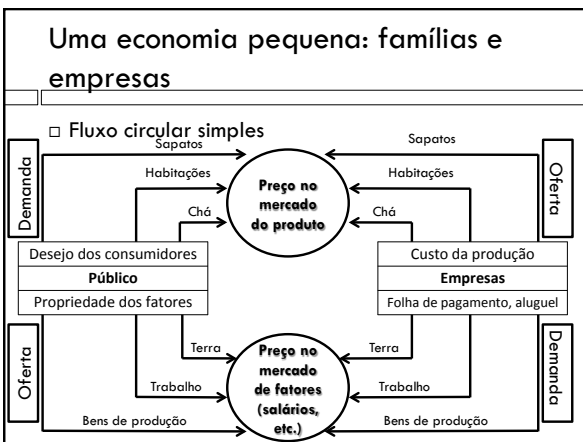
Uma economia pequena: famílias e empresas

□ Fluxo circular simples

Demanda

Sapatos

Habitações

Chá

Preço no mercado do produto

Sapatos

Habitações

Chá

Oferta

Desejo dos consumidores

Público

Propriedade dos fatores

Custo da produção

Empresas

Folha de pagamento, aluguel

Oferta

Terra

Trabalho

Bens de produção

Preço no mercado de fatores (salários, etc.)

Terra

Trabalho

Bens de produção

Demanda